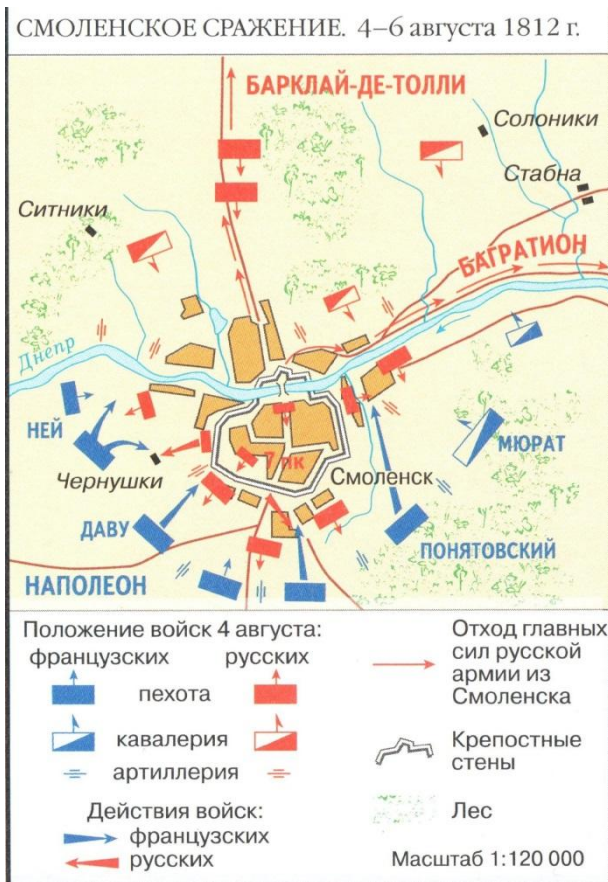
СМОЛЕНСКОЕ СРАЖЕНИЕ. 4–6 августа 1812 г.

БАРКЛАЙ-ДЕ-ТОЛЛИ

Солоники

Стабна

Ситники

БАГРАТИОН

Днепр

НЕЙ

МЮРАТ

7 пк

Чернушки

Смоленск

ДАВУ

ПОНЯТОВСКИЙ

НАПОЛЕОН

Положение войск 4 августа:
французских русских
пехота
кавалерия
артиллерия

Действия войск:
французских
русских

Отход главных сил русской армии из Смоленска

Крепостные стены

Лес

Масштаб 1:120 000